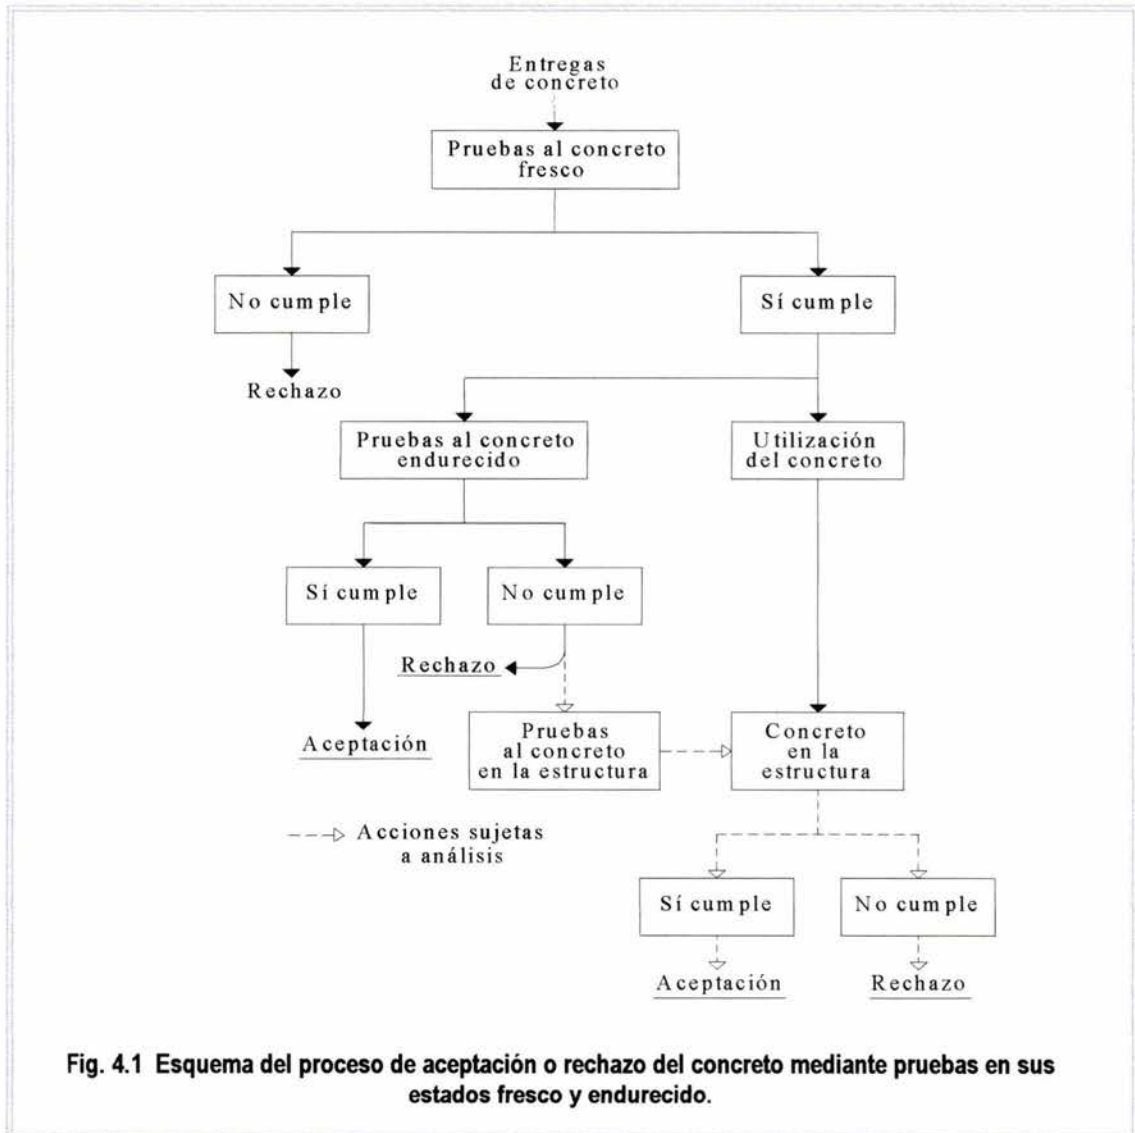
Entregas de concreto

Pruebas al concreto fresco

No cumple

Sí cumple

Rechazo

Pruebas al concreto endurecido

Utilización del concreto

Sí cumple

No cumple

Rechazo

Aceptación

Pruebas al concreto en la estructura

Concreto en la estructura

Acciones sujetas a análisis

Sí cumple

No cumple

Aceptación

Rechazo

Fig. 4.1 Esquema del proceso de aceptación o rechazo del concreto mediante pruebas en sus estados fresco y endurecido.